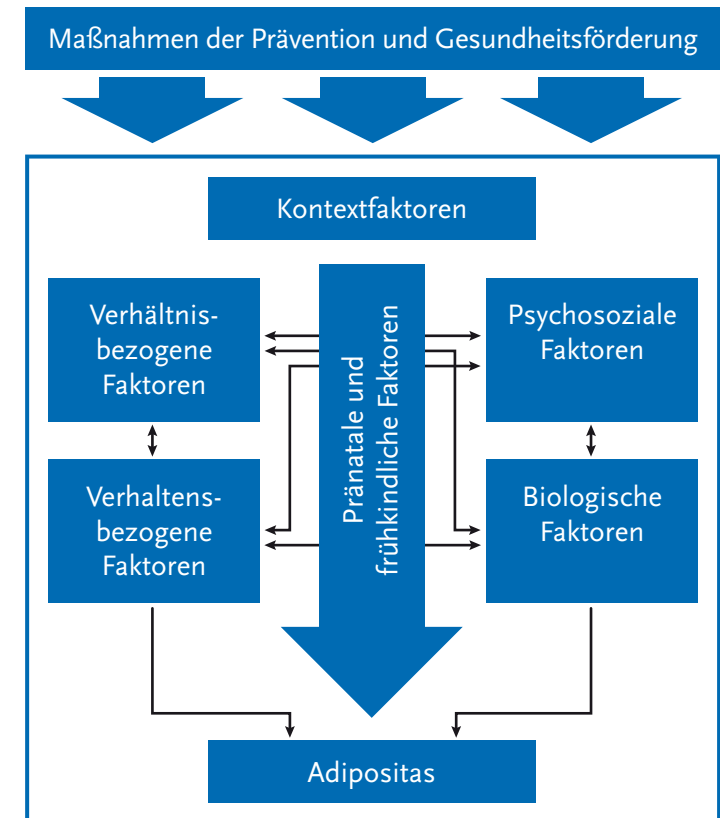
Maßnahmen der Prävention und Gesundheitsförderung

Kontextfaktoren

Verhältnisbezogene Faktoren

Pränatale und frühkindliche Faktoren

Psychosoziale Faktoren

Verhaltensbezogene Faktoren

Biologische Faktoren

Adipositas